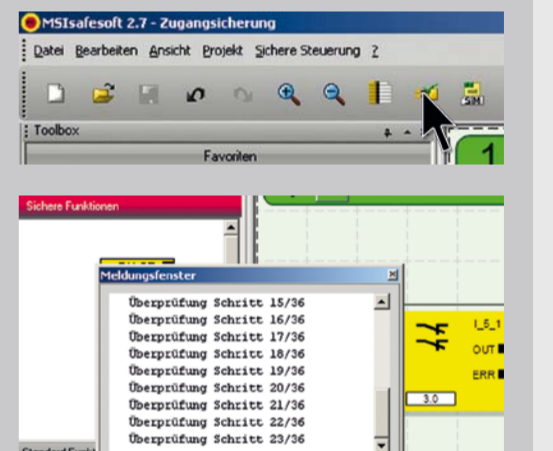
MSIsafesoft 2.7 - Zugangsicherung

Datei Bearbeiten Ansicht Projekt Sichere Steuerung ?

SIM

Toolbox

Favoriten

1

Sichere Funktionen

Meldungsfenster

Überprüfung Schritt 15/36
Überprüfung Schritt 16/36
Überprüfung Schritt 17/36
Überprüfung Schritt 18/36
Überprüfung Schritt 19/36
Überprüfung Schritt 20/36
Überprüfung Schritt 21/36
Überprüfung Schritt 22/36
Überprüfung Schritt 23/36

I_5_1
OUT
ERR
3.0

Standard Funkt